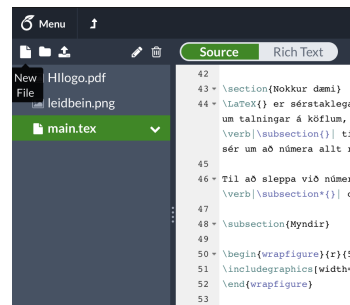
Menu

New File

HIlogo.pdf

leidbein.png

main.tex

Source

Rich Text

42

43 \section{Nokkur dæmi}

44 \LaTeX{} er sérstaklega

um talningar á köflum,

\verb|\subsection{}| ti

sér um að númera allt

45

46 Til að sleppa við númer

\verb|\subsection*{}|

47

48 \subsection{Myndir}

49

50 \begin{wrapfigure}{r}{

51 \includegraphics[width=

52 \end{wrapfigure}

53